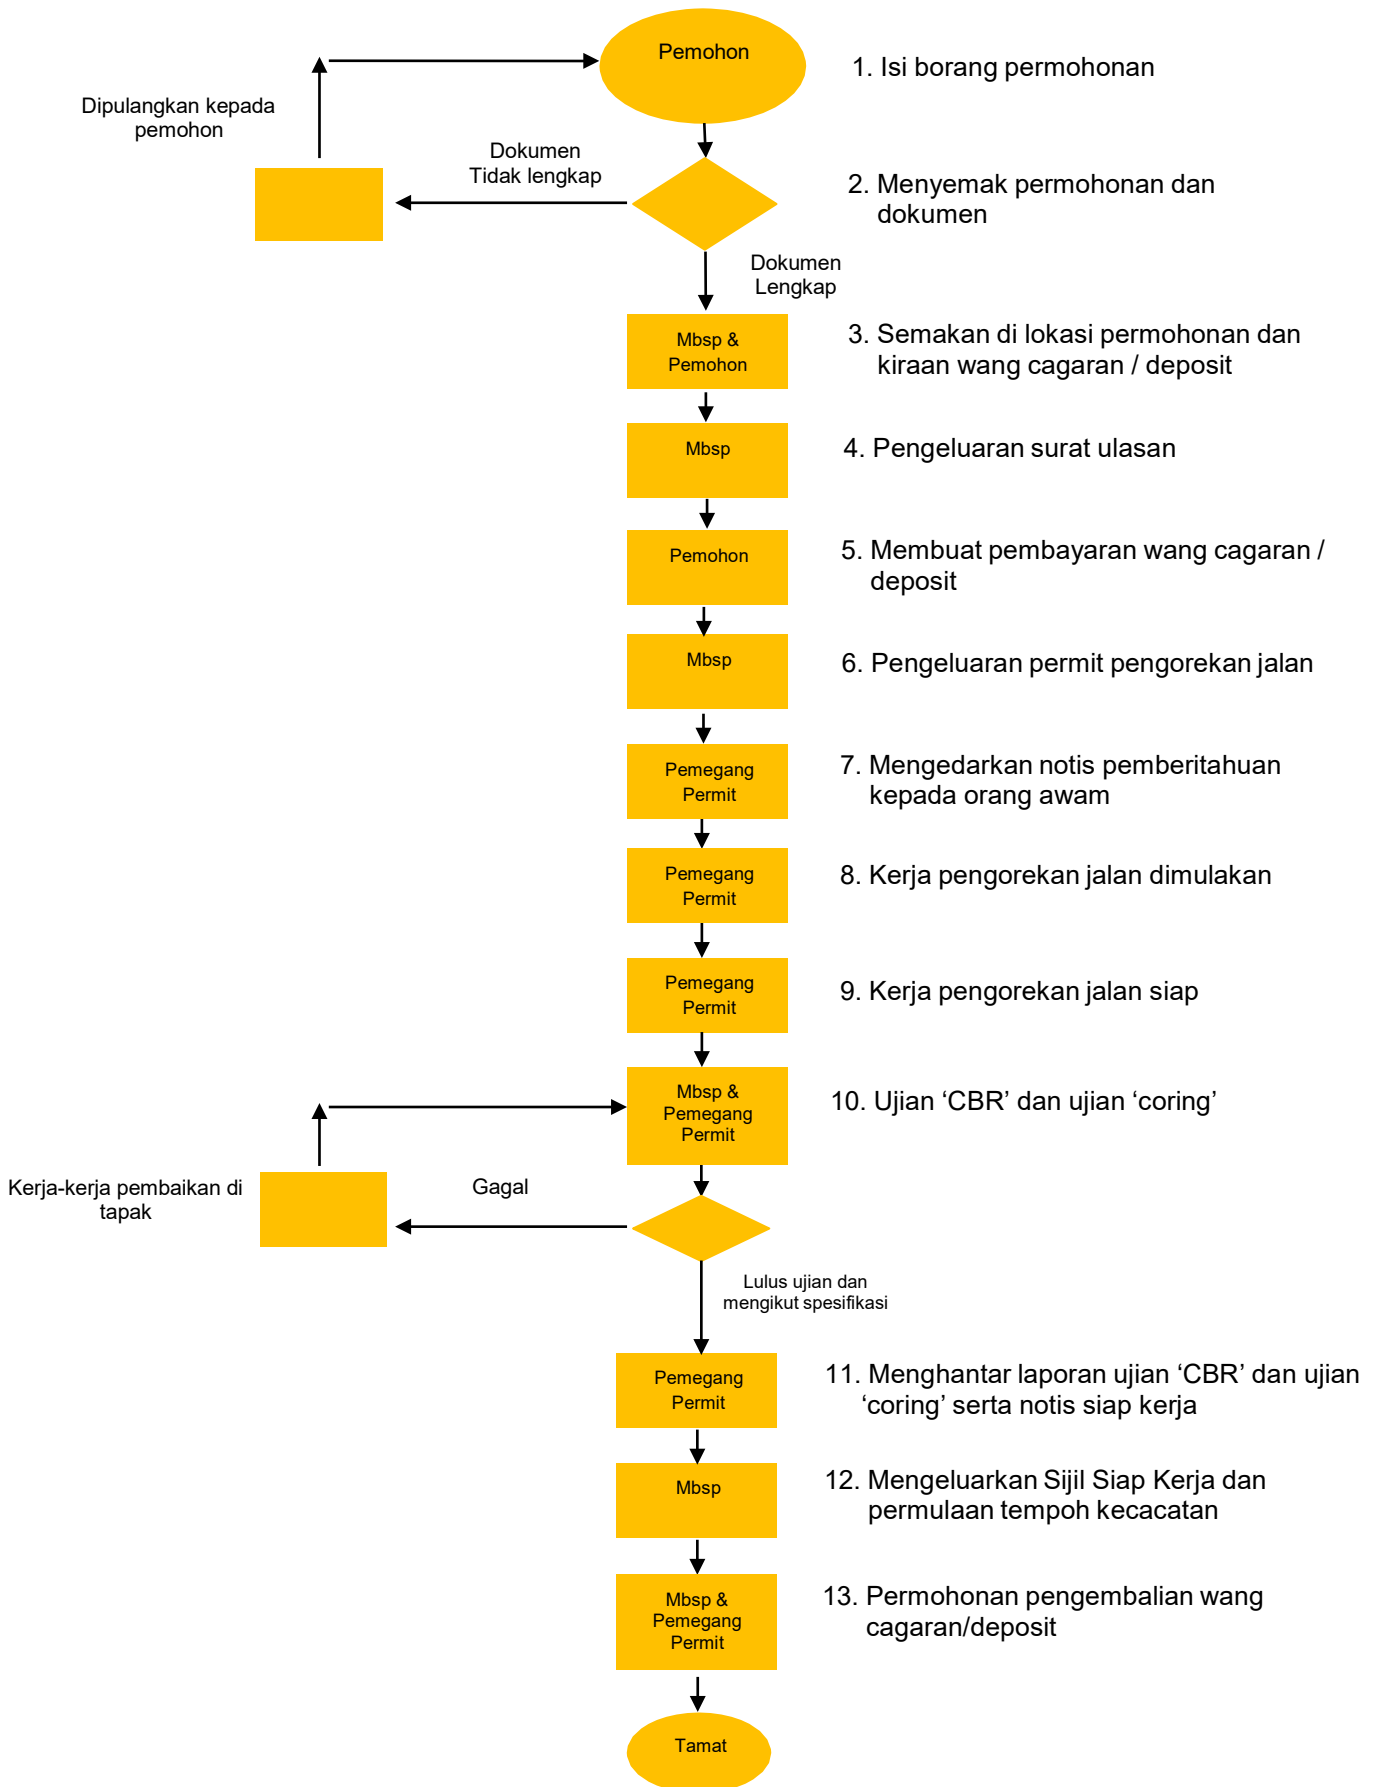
Pemohon

1. Isi borang permohonan

Dipulangkan kepada pemohon

Dokumen Tidak lengkap

2. Menyemak permohonan dan dokumen

Dokumen Lengkap

Mbsp & Pemohon

3. Semakan di lokasi permohonan dan kiraan wang cagaran / deposit

Mbsp

4. Pengeluaran surat ulasan

Pemohon

5. Membuat pembayaran wang cagaran / deposit

Mbsp

6. Pengeluaran permit pengorekan jalan

Pemegang Permit

7. Mengedarkan notis pemberitahuan kepada orang awam

Pemegang Permit

8. Kerja pengorekan jalan dimulakan

Pemegang Permit

9. Kerja pengorekan jalan siap

Mbsp & Pemegang Permit

10. Ujian ‘CBR’ dan ujian ‘coring’

Kerja-kerja pembaikan di tapak

Gagal

Lulus ujian dan mengikut spesifikasi

Pemegang Permit

11. Menghantar laporan ujian ‘CBR’ dan ujian ‘coring’ serta notis siap kerja

Mbsp

12. Mengeluarkan Sijil Siap Kerja dan permulaan tempoh kecacatan

Mbsp & Pemegang Permit

13. Permohonan pengembalian wang cagaran/deposit

Tamat